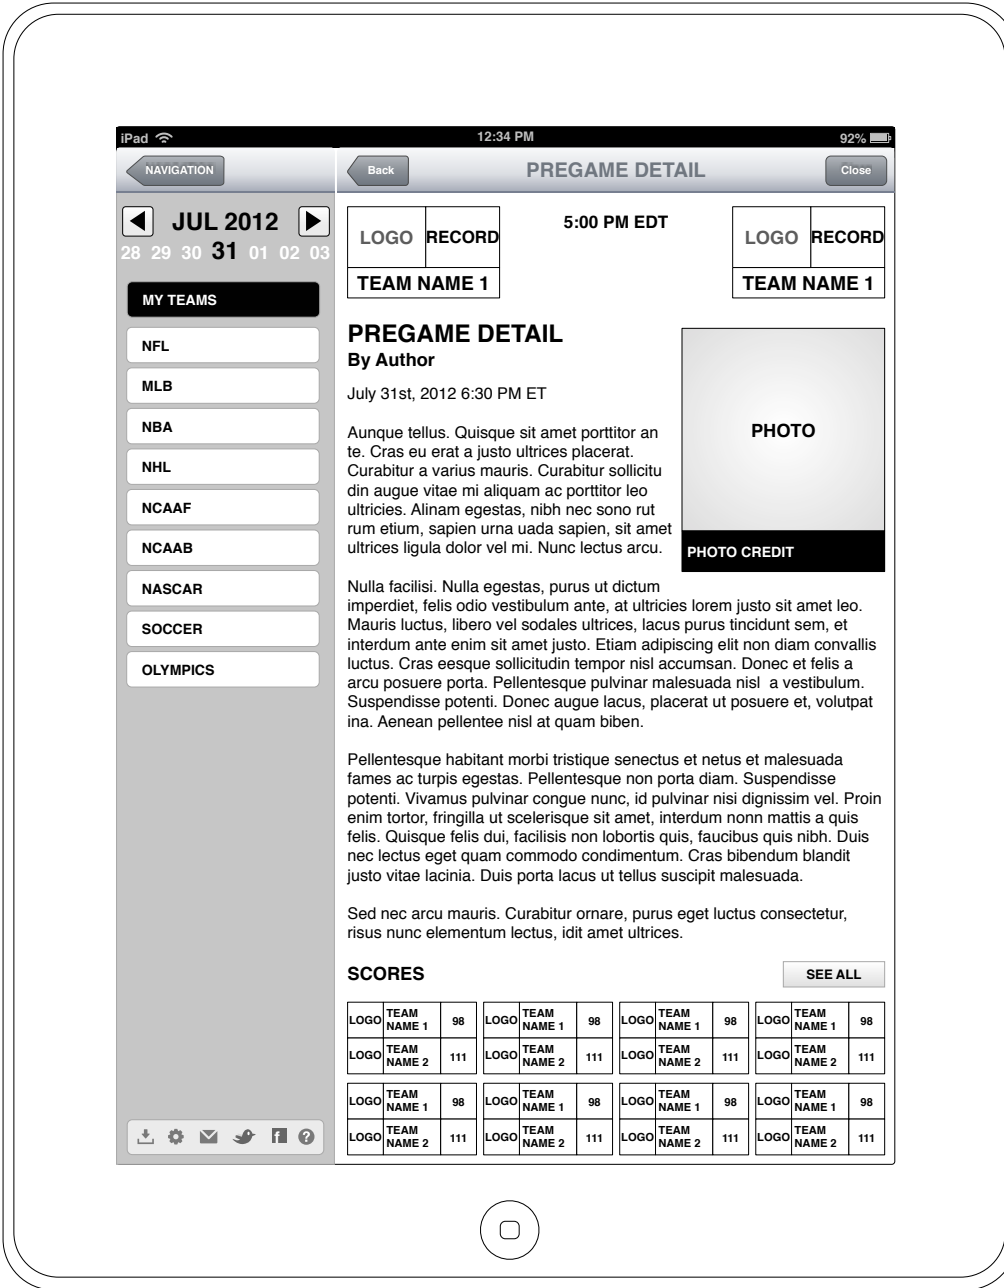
iPad 12:34 PM 92%

NAVIGATION

JUL 2012

28 29 30 31 01 02 03

MY TEAMS

NFL

MLB

NBA

NHL

NCAAF

NCAAB

NASCAR

SOCCER

OLYMPICS

Back PREGAME DETAIL Close

| LOGO | RECORD |
|---|---|
| TEAM NAME 1 | |

5:00 PM EDT

| LOGO | RECORD |
|---|---|
| TEAM NAME 1 | |

PREGAME DETAIL
By Author

July 31st, 2012 6:30 PM ET

Aunque tellus. Quisque sit amet porttitor an te. Cras eu erat a justo ultrices placerat. Curabitur a varius mauris. Curabitur sollicitu din augue vitae mi aliquam ac porttitor leo ultricies. Alinam egestas, nibh nec sono rut rum etium, sapien urna uada sapien, sit amet ultrices ligula dolor vel mi. Nunc lectus arcu.

PHOTO

PHOTO CREDIT

Nulla facilisi. Nulla egestas, purus ut dictum imperdiet, felis odio vestibulum ante, at ultricies lorem justo sit amet leo. Mauris luctus, libero vel sodales ultrices, lacus purus tincidunt sem, et interdum ante enim sit amet justo. Etiam adipiscing elit non diam convallis luctus. Cras eesque sollicitudin tempor nisl accumsan. Donec et felis a arcu posuere porta. Pellentesque pulvinar malesuada nisl a vestibulum. Suspendisse potenti. Donec augue lacus, placerat ut posuere et, volutpat ina. Aenean pellentee nisl at quam biben.

Pellentesque habitant morbi tristique senectus et netus et malesuada fames ac turpis egestas. Pellentesque non porta diam. Suspendisse potenti. Vivamus pulvinar congue nunc, id pulvinar nisi dignissim vel. Proin enim tortor, fringilla ut scelerisque sit amet, interdum nonn mattis a quis felis. Quisque felis dui, facilisis non lobortis quis, faucibus quis nibh. Duis nec lectus eget quam commodo condimentum. Cras bibendum blandit justo vitae lacinia. Duis porta lacus ut tellus suscipit malesuada.

Sed nec arcu mauris. Curabitur ornare, purus eget luctus consectetur, risus nunc elementum lectus, idit amet ultrices.

SCORES

SEE ALL

| LOGO | TEAM NAME 1 | 98 |
|---|---|---|
| LOGO | TEAM NAME 2 | 111 |

| LOGO | TEAM NAME 1 | 98 |
|---|---|---|
| LOGO | TEAM NAME 2 | 111 |

| LOGO | TEAM NAME 1 | 98 |
|---|---|---|
| LOGO | TEAM NAME 2 | 111 |

| LOGO | TEAM NAME 1 | 98 |
|---|---|---|
| LOGO | TEAM NAME 2 | 111 |

| LOGO | TEAM NAME 1 | 98 |
|---|---|---|
| LOGO | TEAM NAME 2 | 111 |

| LOGO | TEAM NAME 1 | 98 |
|---|---|---|
| LOGO | TEAM NAME 2 | 111 |

| LOGO | TEAM NAME 1 | 98 |
|---|---|---|
| LOGO | TEAM NAME 2 | 111 |

| LOGO | TEAM NAME 1 | 98 |
|---|---|---|
| LOGO | TEAM NAME 2 | 111 |